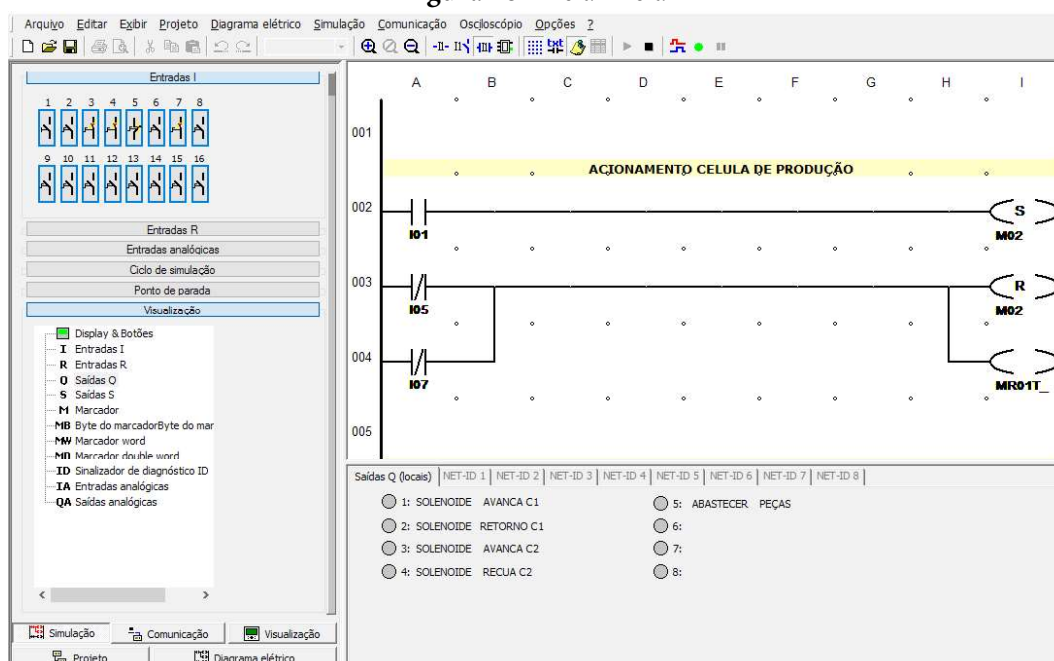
Arquivo Editar Exibir Projeto Diagrama elétrico Simulação Comunicação Osciloscópio Opções ?

Entradas I

1 2 3 4 5 6 7 8

9 10 11 12 13 14 15 16

Entradas R
Entradas analógicas
Ciclo de simulação
Ponto de parada
Visualização

Display & Botões
I Entradas I
R Entradas R
Q Saídas Q
S Saídas S
M Marcador
MB Byte do marcadorByte do mar
MW Marcador word
MD Marcador double word
ID Sinalizador de diagnóstico ID
IA Entradas analógicas
QA Saídas analógicas

Simulação Comunicação Visualização
Projeto Diagrama elétrico

A B C D E F G H I

001

ACIONAMENTO CELULA DE PRODUÇÃO

002
I01
S
M02

003
I05
R
M02

004
I07
MR01T_

005

Saídas Q (locais) NET-ID 1 NET-ID 2 NET-ID 3 NET-ID 4 NET-ID 5 NET-ID 6 NET-ID 7 NET-ID 8

1: SOLENOIDE AVANCA C1
2: SOLENOIDE RETORNO C1
3: SOLENOIDE AVANCA C2
4: SOLENOIDE RECUA C2
5: ABASTECER PEÇAS
6:
7:
8: